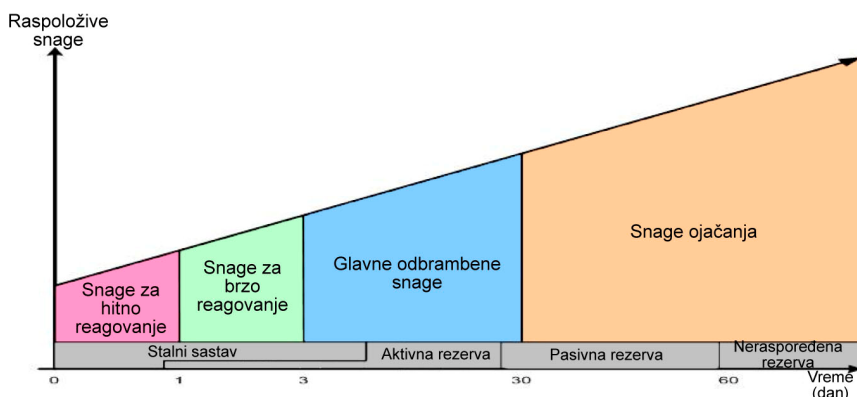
Raspoložive snage

Snage za hitno reagovanje

Snage za brzo reagovanje

Glavne odbrambene snage

Snage ojačanja

Stalni sastav

Aktivna rezerva

Pasivna rezerva

Neraspoređena rezerva

0

1

3

30

60

Vreme (dan)